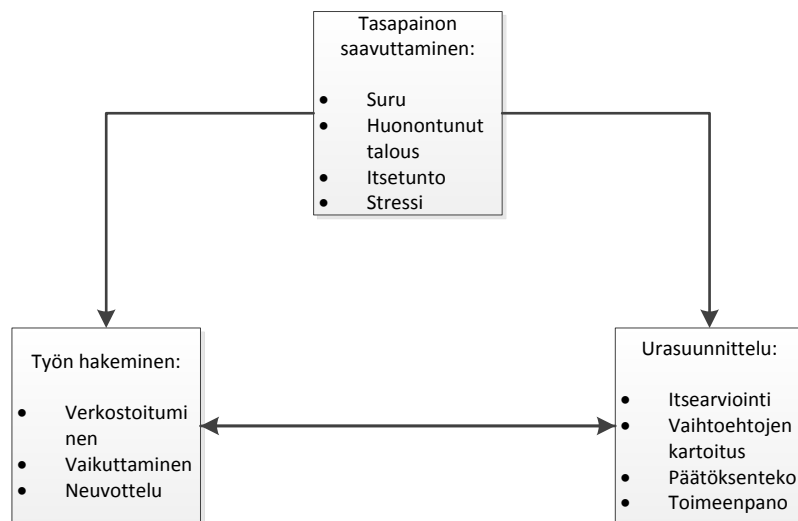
Tasapainon saavuttaminen:

- Suru
- Huonontunut talous
- Itsetunto
- Stressi

Työn hakeminen:

- Verkostoitumi nen
- Vaikuttaminen
- Neuvottelu

Urasuunnittelu:

- Itsearviointi
- Vaihtoehtojen kartoitus
- Päätöksenteko
- Toimeenpano